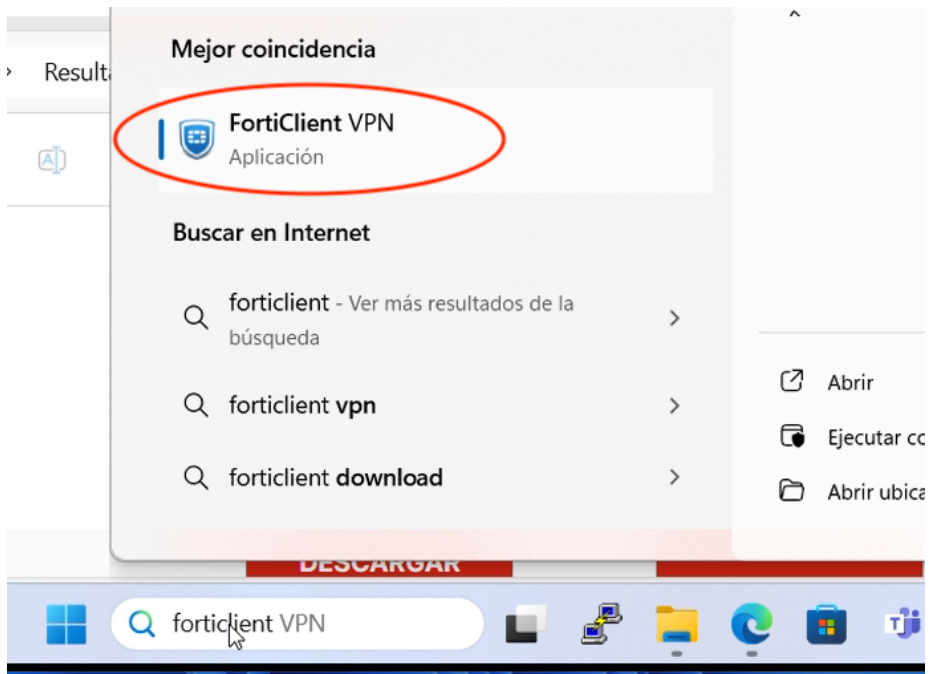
Resulta

Mejor coincidencia

FortiClient VPN
Aplicación

Buscar en Internet

forticlient - Ver más resultados de la búsqueda

forticlient vpn

forticlient download

Abrir

Ejecutar co

Abrir ubica

DESCARGAR

forticlient VPN